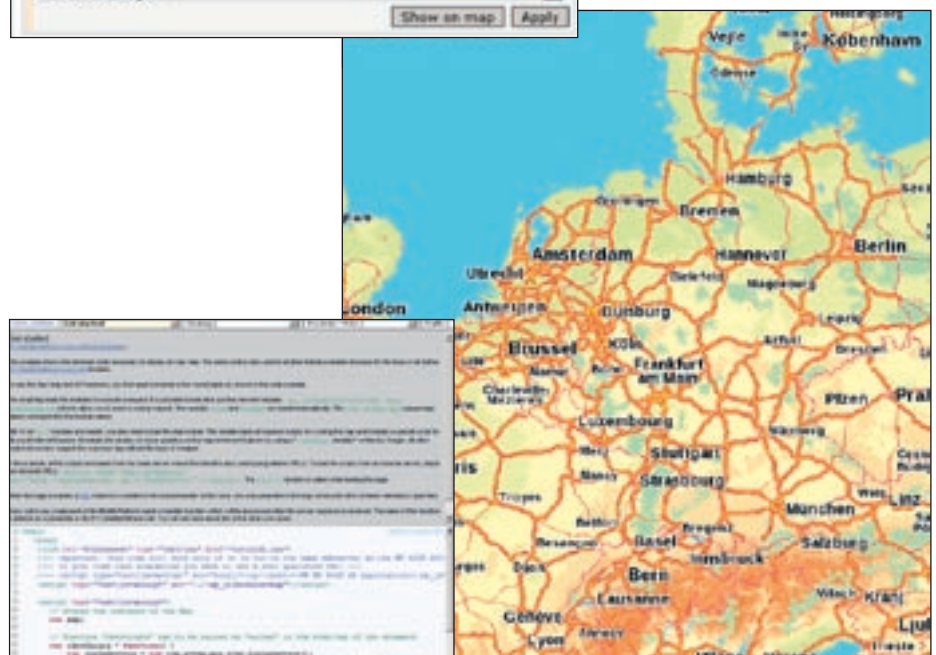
Show on map
Apply

Vejle
København
Odense
Hamburg
Bremen
Berlin
Amsterdam
Hannover
Utrecht
Bielefeld
Magdeburg
London
Antwerpen
Duisburg
Leipzig
Brussel
Köln
Frankfurt am Main
Erfurt
Dresden
Charleroi
Luxembourg
Plzen
Praha
Nürnberg
Metz
Nancy
Stuttgart
Strasbourg
ris
Linz
München
Troyes
Basel
Salzburg
Besançon
Bregenz
Innsbruck
Bern
Lausanne
Villach
Kranj
Genève
Lyon
Ljubljana
Trieste